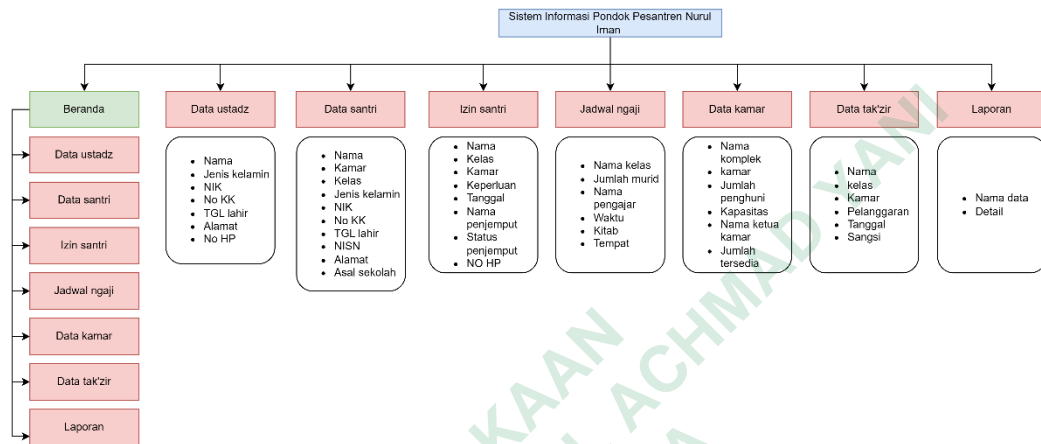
Sistem Informasi Pondok Pesantren Nurul Iman

Beranda

Data ustadz

Data santri

Izin santri

Jadwal ngaji

Data kamar

Data tak'zir

Laporan

Data ustadz
- Nama
- Jenis kelamin
- NIK
- No KK
- TGL lahir
- Alamat
- No HP

Data santri
- Nama
- Kamar
- Kelas
- Jenis kelamin
- NIK
- No KK
- TGL lahir
- NISN
- Alamat
- Asal sekolah

Izin santri
- Nama
- Kelas
- Kamar
- Keperluan
- Tanggal
- Nama penjemput
- Status penjemput
- NO HP

Jadwal ngaji
- Nama kelas
- Jumlah murid
- Nama pengajar
- Waktu
- Kitab
- Tempat

Data kamar
- Nama komplek kamar
- Jumlah penghuni
- Kapasitas
- Nama ketua kamar
- Jumlah tersedia

Data tak'zir
- Nama
- kelas
- Kamar
- Pelanggaran
- Tanggal
- Sangsi

Laporan
- Nama data
- Detail

KAAN ACHMAD YANI